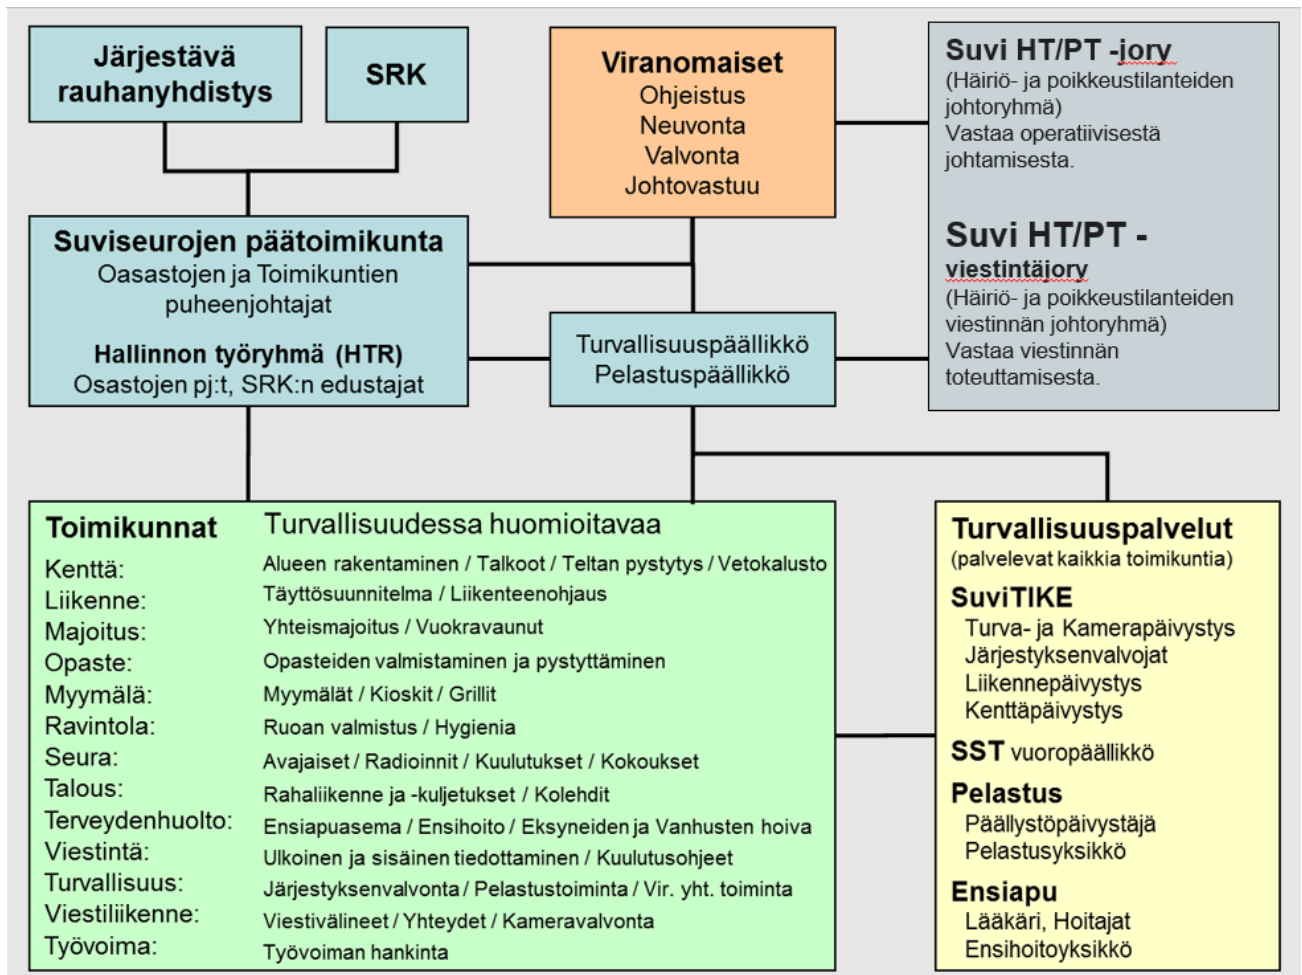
Järjestävä rauhanyhdistys

SRK

Viranomaiset
Ohjeistus
Neuvonta
Valvonta
Johtovastuu

Suvi HT/PT -jory
(Häiriö- ja poikkeustilanteiden johtoryhmä)
Vastaa operatiivisesta johtamisesta.

Suvi HT/PT - viestintäjory
(Häiriö- ja poikkeustilanteiden viestinnän johtoryhmä)
Vastaa viestinnän toteuttamisesta.

Suviseurojen päätoimikunta
Osastojen ja Toimikuntien puheenjohtajat

Hallinnon työryhmä (HTR)
Osastojen pj:t, SRK:n edustajat

Turvallisuuspäällikkö
Pelastuspäällikkö

| Toimikunnat | Turvallisuudessa huomioitavaa |
|---|---|
| Kenttä: | Alueen rakentaminen / Talkoot / Teltan pystytys / Vetokalusto |
| Liikenne: | Täyttösuunnitelma / Liikenteenohjaus |
| Majoitus: | Yhteismajoitus / Vuokravaunut |
| Opaste: | Opasteiden valmistaminen ja pystyttäminen |
| Myymälä: | Myymälät / Kioskit / Grillit |
| Ravintola: | Ruoan valmistus / Hygienia |
| Seura: | Avajaiset / Radioinnit / Kuulutukset / Kokoukset |
| Talous: | Rahaliikenne ja -kuljetukset / Kolehdit |
| Terveydenhuolto: | Ensiapuasema / Ensihoito / Eksyneiden ja Vanhusten hoiva |
| Viestintä: | Ulkoinen ja sisäinen tiedottaminen / Kuulutusohjeet |
| Turvallisuus: | Järjestyksenvalvonta / Pelastustoiminta / Vir. yht. toiminta |
| Viestiliikenne: | Viestivälineet / Yhteydet / Kameravalvonta |
| Työvoima: | Työvoiman hankinta |

Turvallisuuspalvelut
(palvelevat kaikkia toimikuntia)
SuviTIKE
Turva- ja Kamerapäivystys
Järjestyksenvalvojat
Liikennepäivystys
Kenttäpäivystys
SST vuoropäällikkö
Pelastus
Päällystöpäivystäjä
Pelastusyksikkö
Ensiapu
Lääkäri, Hoitajat
Ensihoitoyksikkö